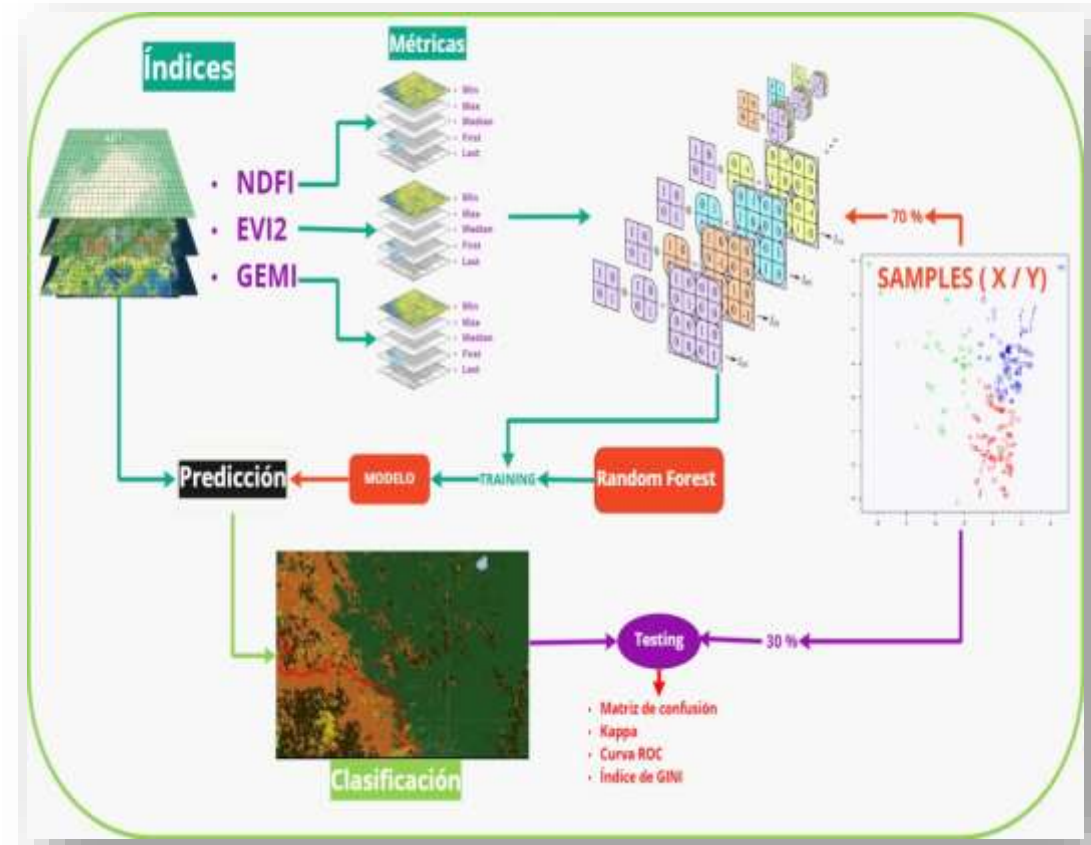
Índices

Métricas

- Min
- Max
- Median
- First
- Last

- Min
- Max
- Median
- First
- Last

- Min
- Max
- Median
- First
- Last

- NDFI
- EVI2
- GEMI

70 %

SAMPLES ( X / Y )

Predicción

MODELO

TRAINING

Random Forest

Testing

30 %

- Matriz de confusión
- Kappa
- Curva ROC
- Índice de GINI

Clasificación